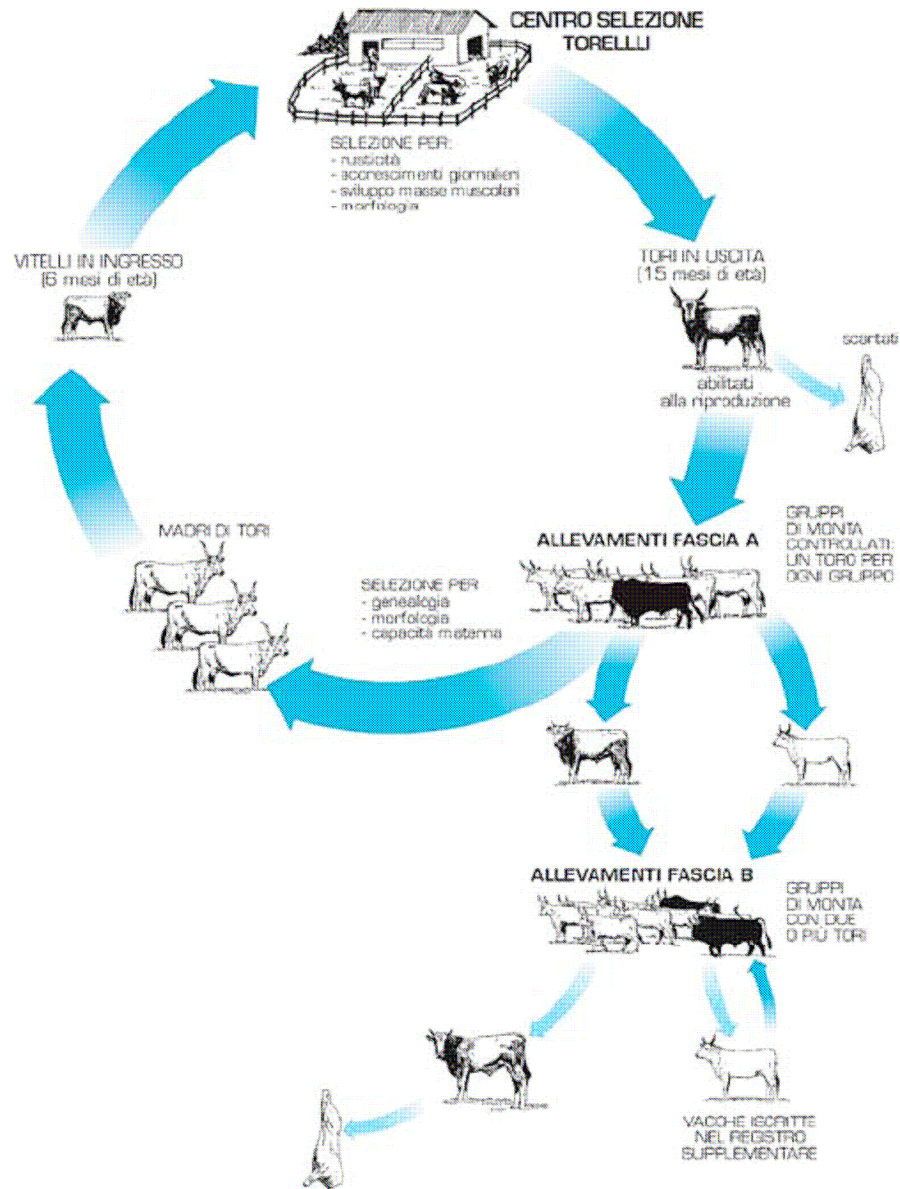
CENTRO SELEZIONE TORELLI

SELEZIONE PER:
- rusticità
- accrescimenti giornalieri
- sviluppo masse muscolari
- morfologia

TORI IN USCITA
(15 mesi di età)

abilitati
alla riproduzione

scartati

VITELLI IN INGRESSO
(6 mesi di età)

MADRI DI TORI

SELEZIONE PER
- genealogia
- morfologia
- capacità materna

ALLEVAMENTI FASCIA A

GRUPPI DI MONTA CONTROLLATI: UN TORO PER OGNI GRUPPO

ALLEVAMENTI FASCIA B

GRUPPI DI MONTA CON DUE O PIÙ TORI

VACCHE ISCRITTE NEL REGISTRO SUPPLEMENTARE